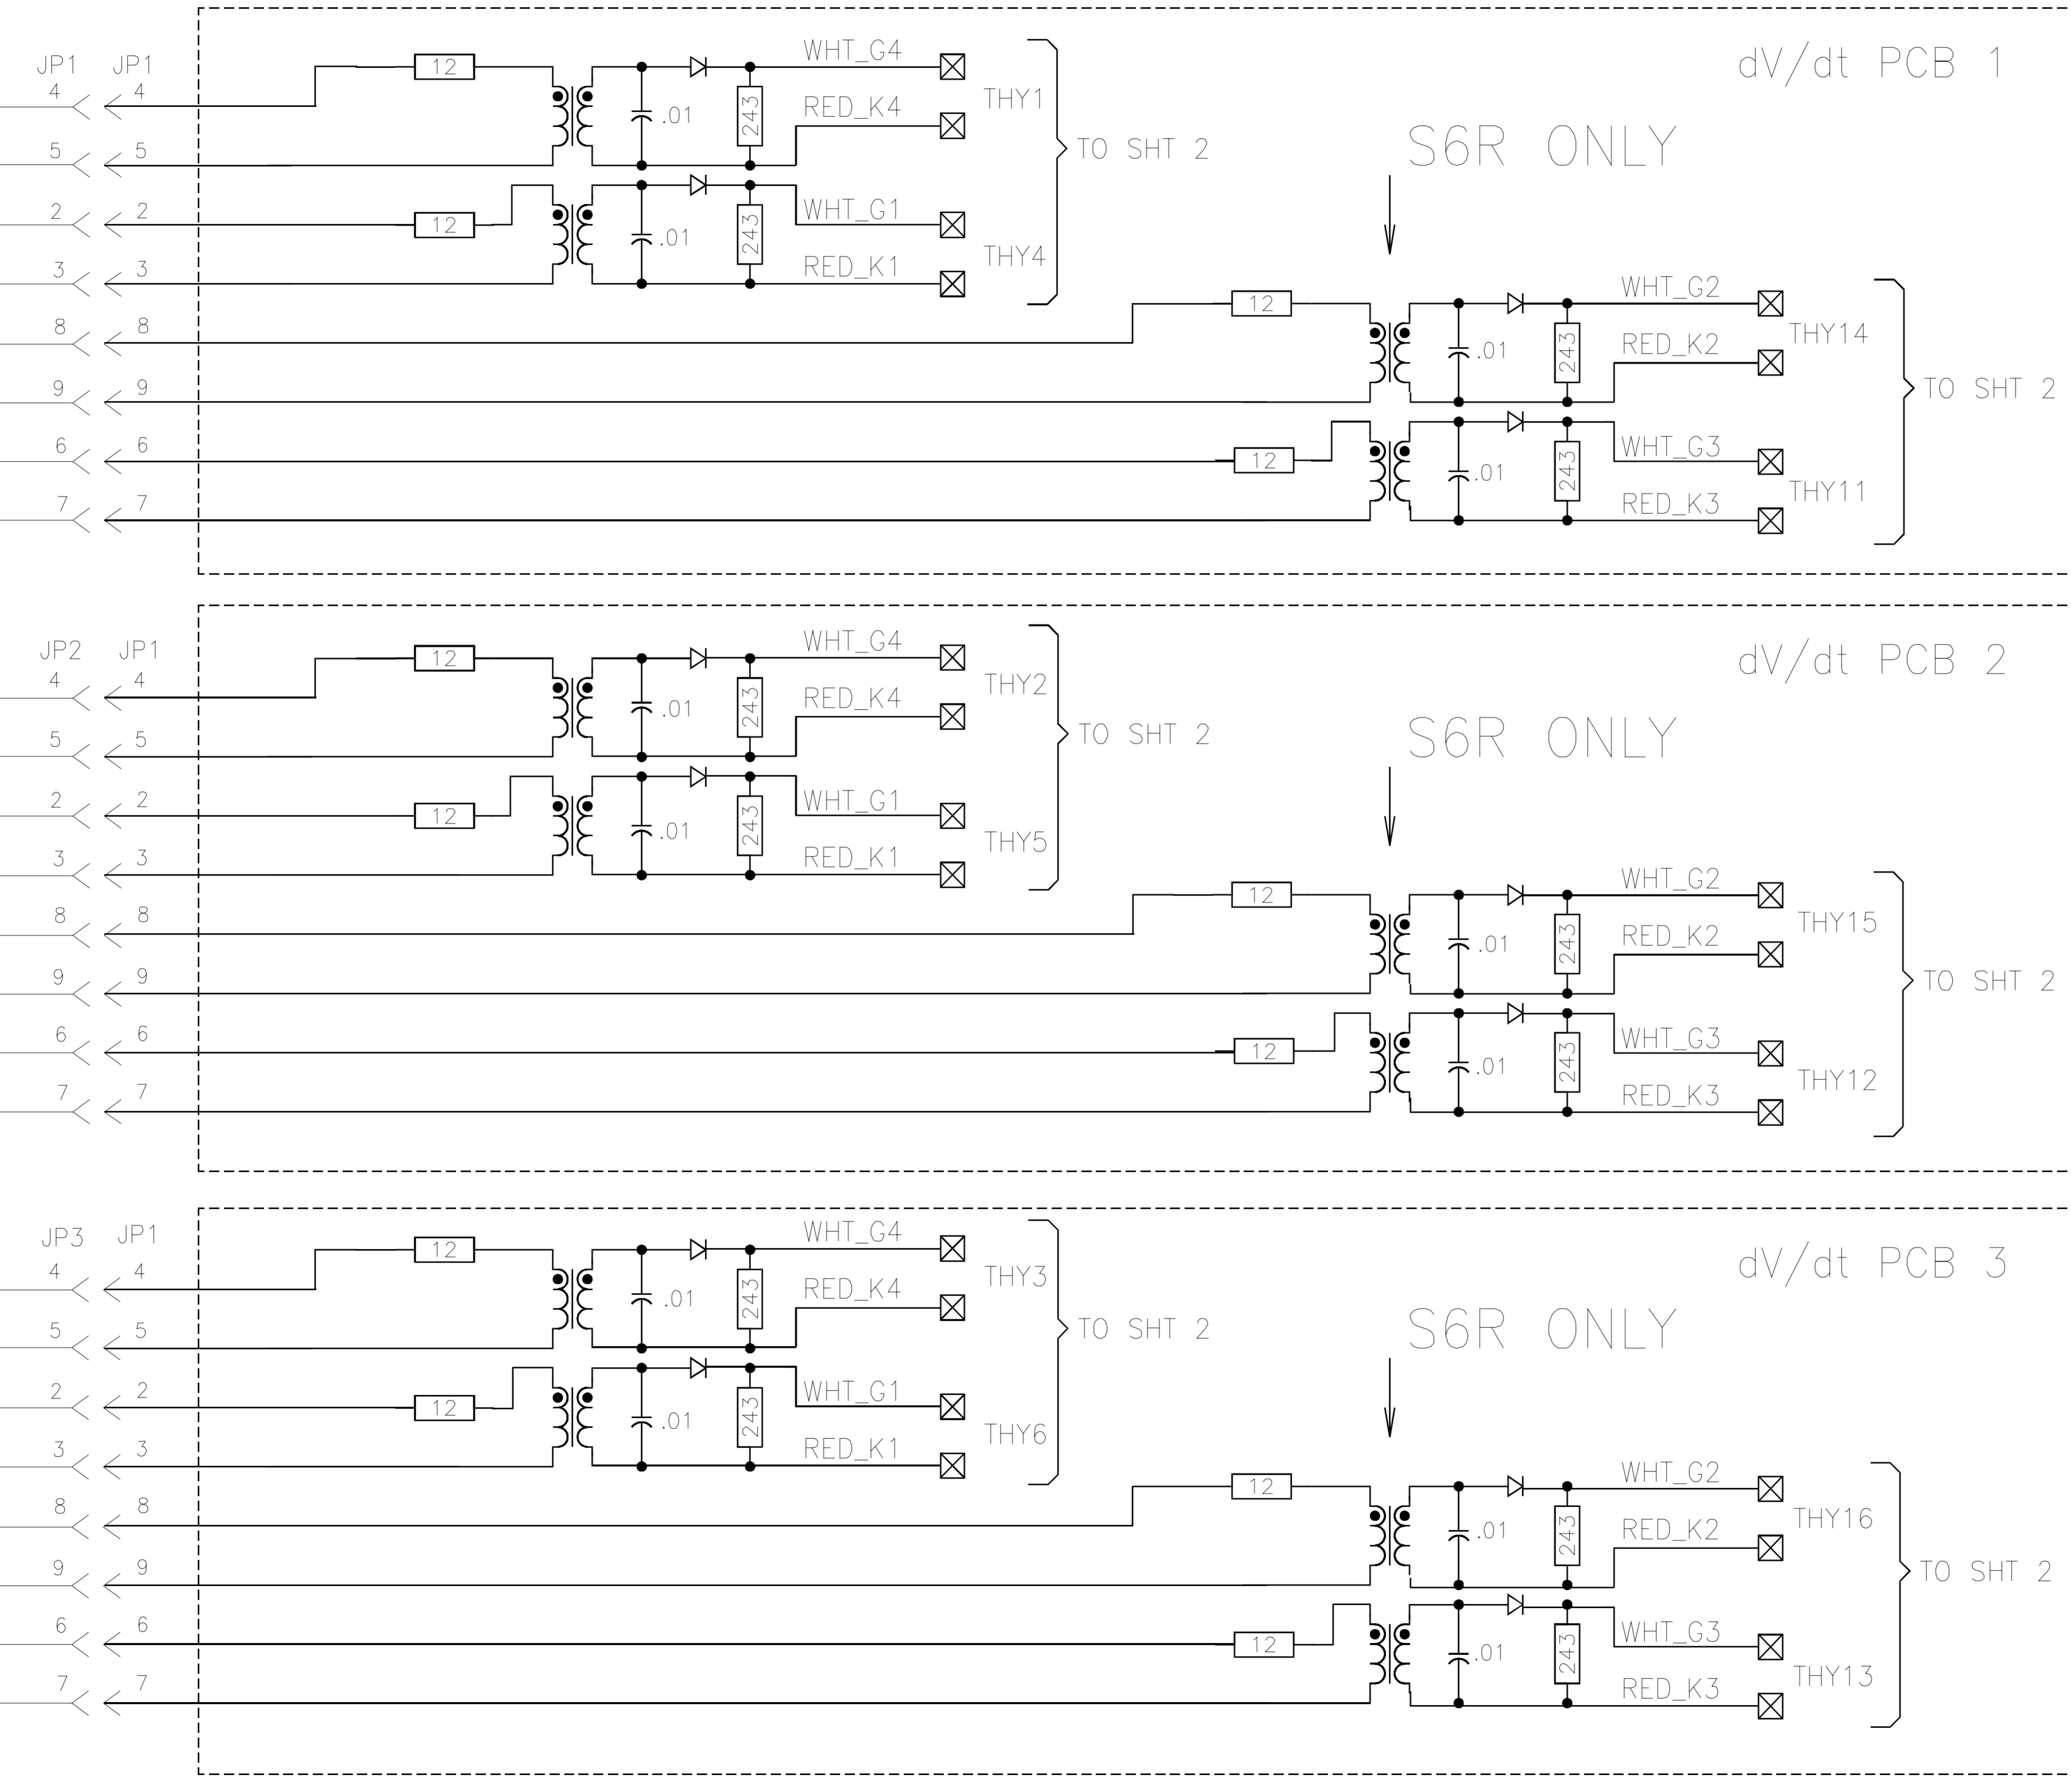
JP1 JP1
4 4
5 5
2 2
3 3
8 8
9 9
6 6
7 7

12
.01
243
WHT_G4
RED_K4
THY1
12
.01
243
WHT_G1
RED_K1
THY4
TO SHT 2

dV/dt PCB 1

S6R ONLY

12
.01
243
WHT_G2
RED_K2
THY14
12
.01
243
WHT_G3
RED_K3
THY11
TO SHT 2

JP2 JP1
4 4
5 5
2 2
3 3
8 8
9 9
6 6
7 7

12
.01
243
WHT_G4
RED_K4
THY2
12
.01
243
WHT_G1
RED_K1
THY5
TO SHT 2

dV/dt PCB 2

S6R ONLY

12
.01
243
WHT_G2
RED_K2
THY15
12
.01
243
WHT_G3
RED_K3
THY12
TO SHT 2

JP3 JP1
4 4
5 5
2 2
3 3
8 8
9 9
6 6
7 7

12
.01
243
WHT_G4
RED_K4
THY3
12
.01
243
WHT_G1
RED_K1
THY6
TO SHT 2

dV/dt PCB 3

S6R ONLY

12
.01
243
WHT_G2
RED_K2
THY16
12
.01
243
WHT_G3
RED_K3
THY13
TO SHT 2